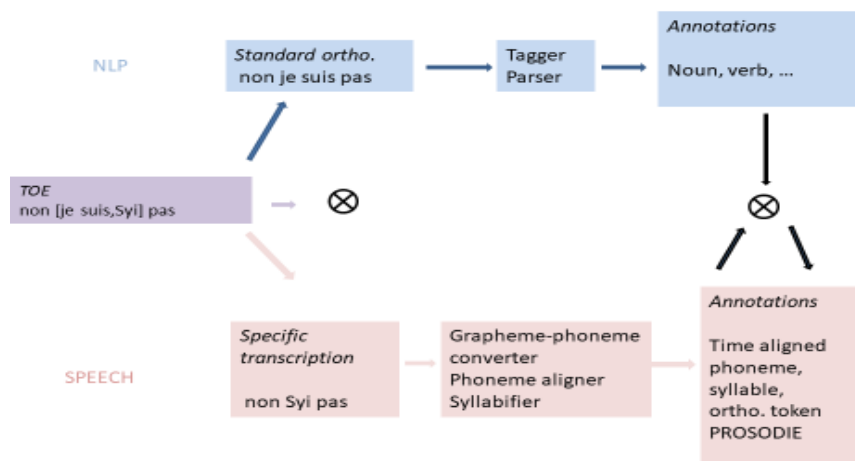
NLP

Standard ortho.
non je suis pas

Tagger
Parser

Annotations

Noun, verb, …

TOE
non [je suis,Syi] pas

$\otimes$

$\otimes$

SPEECH

Specific transcription

non Syi pas

Grapheme-phoneme converter
Phoneme aligner
Syllabifier

Annotations

Time aligned phoneme, syllable, ortho. token
PROSODIE